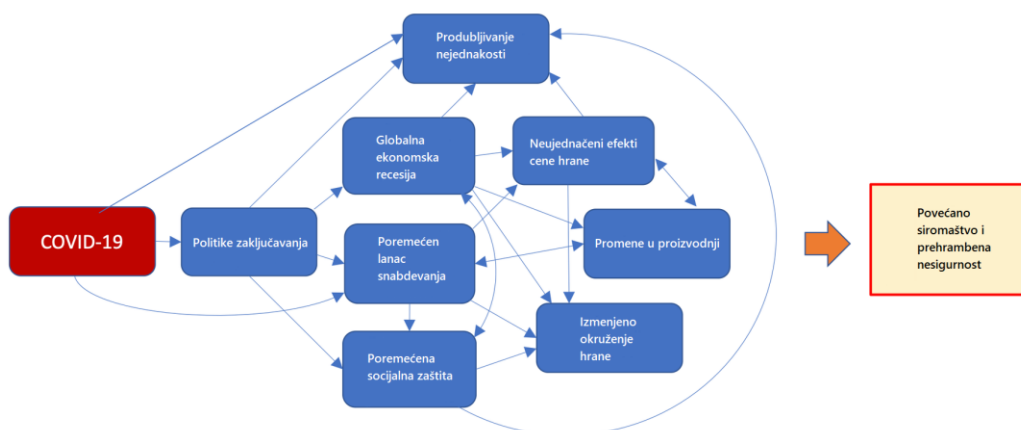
Produbljivanje nejednakosti

COVID-19

Politike zaključavanja

Globalna ekonomska recesija

Neujednačeni efekti cene hrane

Promene u proizvodnji

Poremećen lanac snabdevanja

Izmenjeno okruženje hrane

Poremećena socijalna zaštita

Povećano siromaštvo i prehrambena nesigurnost